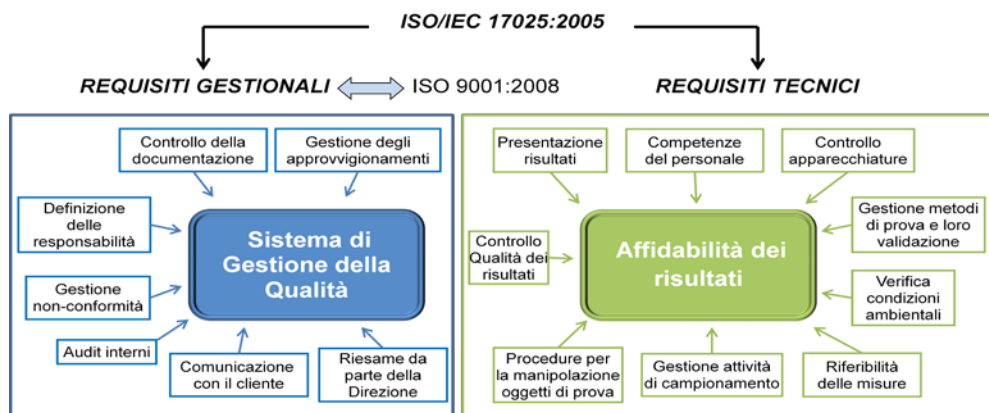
ISO/IEC 17025:2005

REQUISITI GESTIONALI ISO 9001:2008

REQUISITI TECNICI

Controllo della documentazione

Gestione degli approvvigionamenti

Definizione delle responsabilità

Sistema di Gestione della Qualità

Gestione non-conformità

Audit interni

Comunicazione con il cliente

Riesame da parte della Direzione

Presentazione risultati

Competenze del personale

Controllo apparecchiature

Controllo Qualità dei risultati

Affidabilità dei risultati

Gestione metodi di prova e loro validazione

Verifica condizioni ambientali

Procedure per la manipolazione oggetti di prova

Gestione attività di campionamento

Riferibilità delle misure